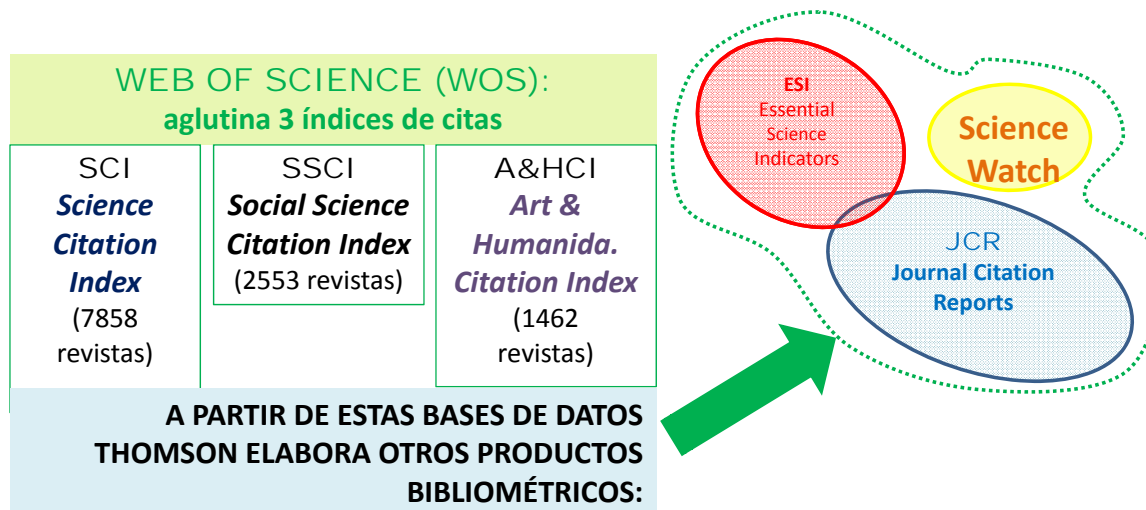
WEB OF SCIENCE (WOS):
aglutina 3 índices de citas

SCI
Science Citation Index
(7858 revistas)

SSCI
Social Science Citation Index
(2553 revistas)

A&HCI
Art & Humanida. Citation Index
(1462 revistas)

A PARTIR DE ESTAS BASES DE DATOS THOMSON ELABORA OTROS PRODUCTOS BIBLIOMÉTRICOS:

ESI
Essential Science Indicators

Science Watch

JCR
Journal Citation Reports